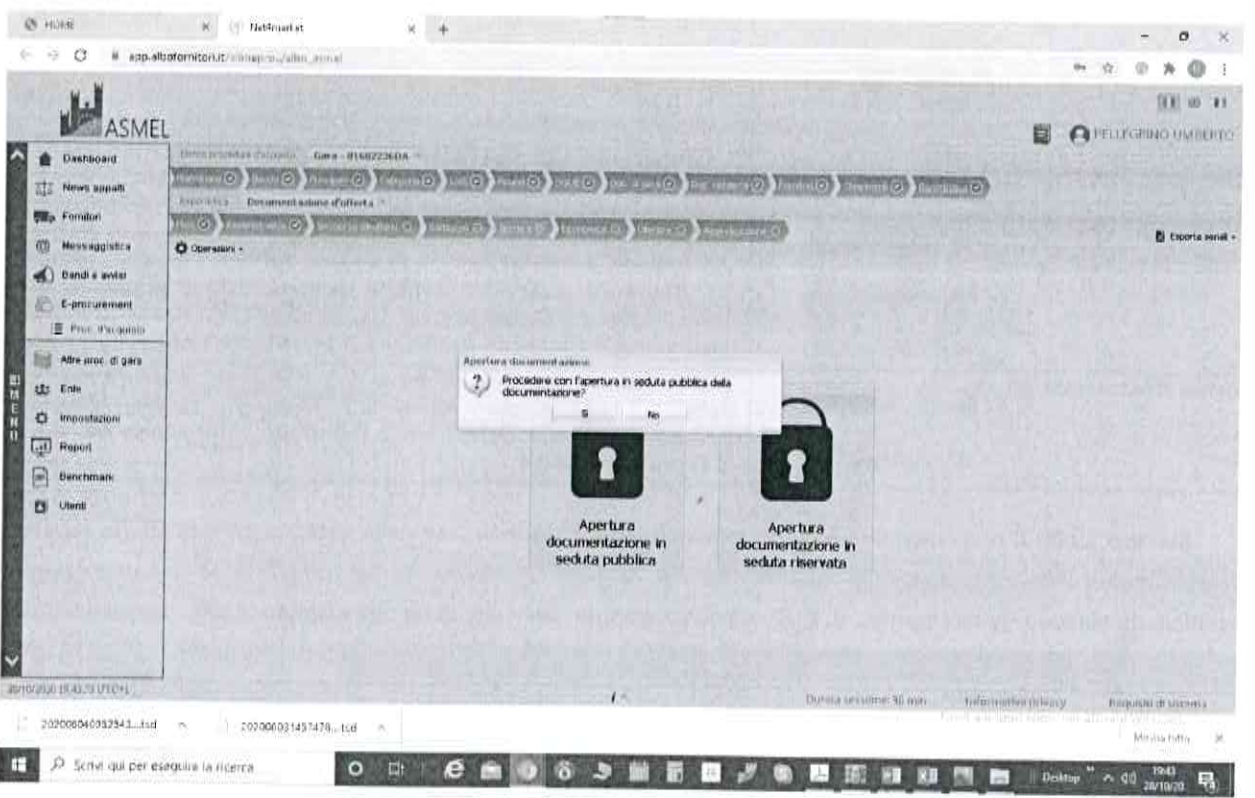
HOME
Net4market
app.albofornitori.it/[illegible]

ASMEL
PELLEGRINO UMBERTO

Dashboard
News appalti
Fornitori
Messaggistica
Bandi e avvisi
E-procurement
Proc. d'acquisto
Altre proc. di gara
Ente
Impostazioni
Report
Benchmark
Utenti

MENU

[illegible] Gara - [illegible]
Documentazione d'offerta
Operazioni
Esporta seriali

Apertura documentazione
Procedere con l'apertura in seduta pubblica della documentazione?
Sì
No

Apertura documentazione in seduta pubblica
Apertura documentazione in seduta riservata

28/10/2020 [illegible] (UTC+1)
Durata sessione: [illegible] min
Informativa privacy
Requisiti di sistema

20200604035254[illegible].tsd
20200603145747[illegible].tsd
Mostra tutto

Scrivi qui per eseguire la ricerca
Desktop
19:43
28/10/20